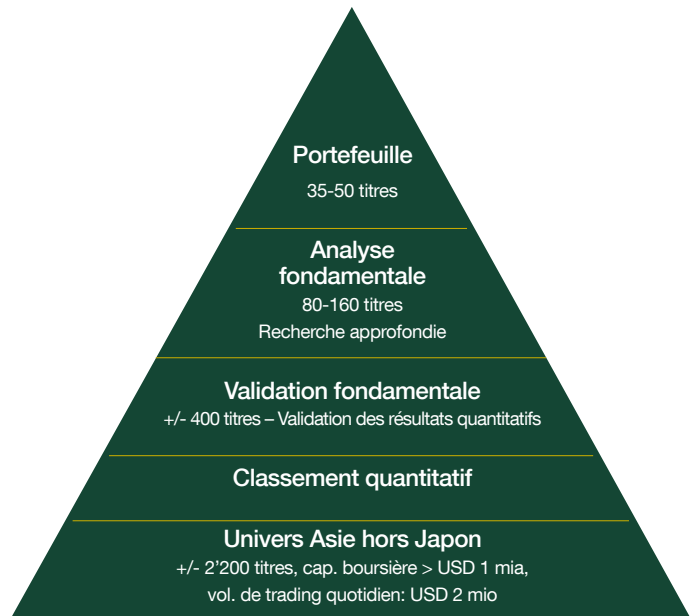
Portefeuille
35-50 titres

Analyse fondamentale
80-160 titres
Recherche approfondie

Validation fondamentale
+/- 400 titres – Validation des résultats quantitatifs

Classement quantitatif

Univers Asie hors Japon
+/- 2'200 titres, cap. boursière > USD 1 mia, vol. de trading quotidien: USD 2 mio